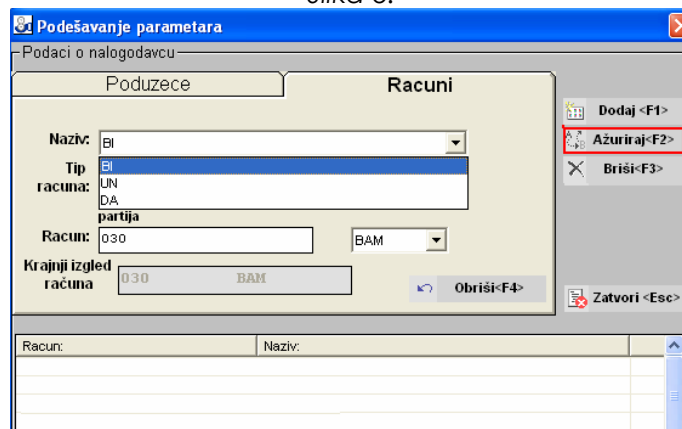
Podešavanje parametara

Podaci o nalogodavcu

Poduzece

Racuni

Naziv: BI

Tip racuna:

BI
UN
DA

partija

Racun: 030

BAM

Krajnji izgled računa

030 BAM

Obriši<F4>

Dodaj <F1>

Ažuriraj<F2>

Briši<F3>

Zatvori <Esc>

| Racun: | Naziv: |
|---|---|
| | |